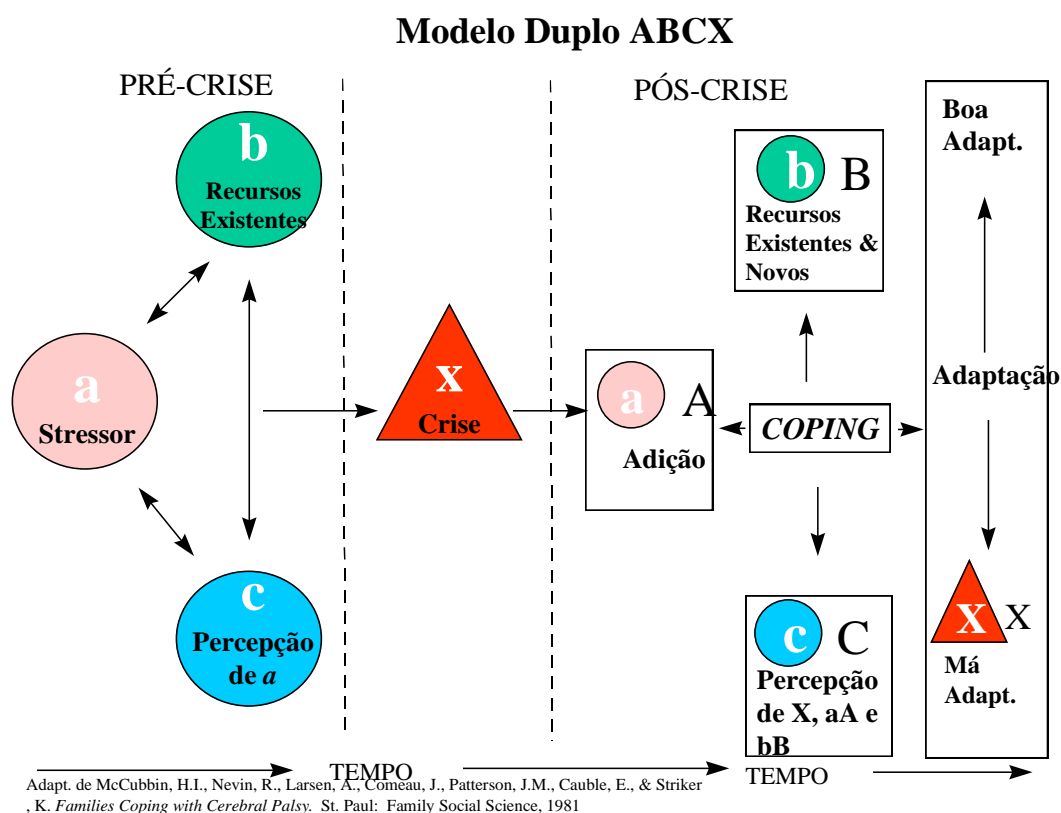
Modelo Duplo ABCX

PRÉ-CRISE

PÓS-CRISE

b
Recursos Existentes

a
Stressor

c
Percepção de *a*

x
Crise

a A
Adição

b B
Recursos Existentes & Novos

*COPING*

c C
Percepção de X, aA e bB

Boa Adapt.

Adaptação

X X
Má Adapt.

TEMPO

TEMPO

Adapt. de McCubbin, H.I., Nevin, R., Larsen, A., Comeau, J., Patterson, J.M., Cauble, E., & Striker , K. *Families Coping with Cerebral Palsy.* St. Paul: Family Social Science, 1981